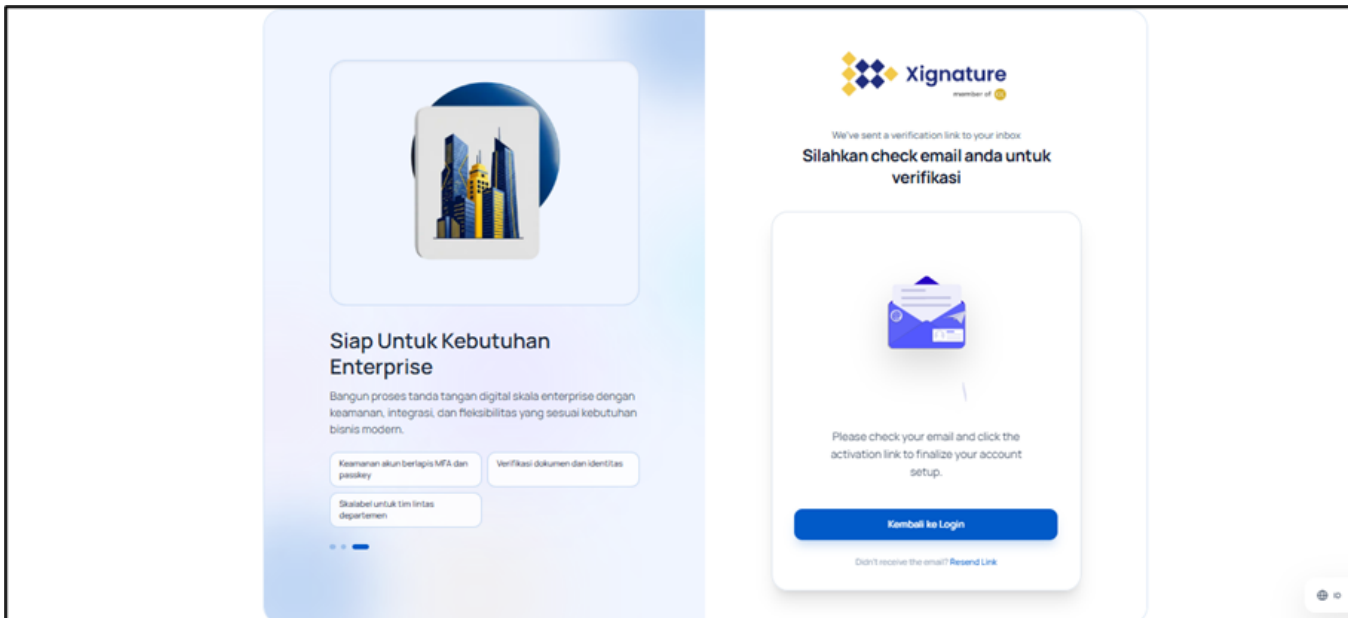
Siap Untuk Kebutuhan Enterprise

Bangun proses tanda tangan digital skala enterprise dengan keamanan, integrasi, dan fleksibilitas yang sesuai kebutuhan bisnis modern.

Keamanan akun berlapis MFA dan passkey

Verifikasi dokumen dan identitas

Skalabel untuk tim lintas departemen

Xignature
member of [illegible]

We've sent a verification link to your inbox

Silahkan check email anda untuk verifikasi

Please check your email and click the activation link to finalize your account setup.

Kembali ke Login

Didn't receive the email? Resend Link

ID